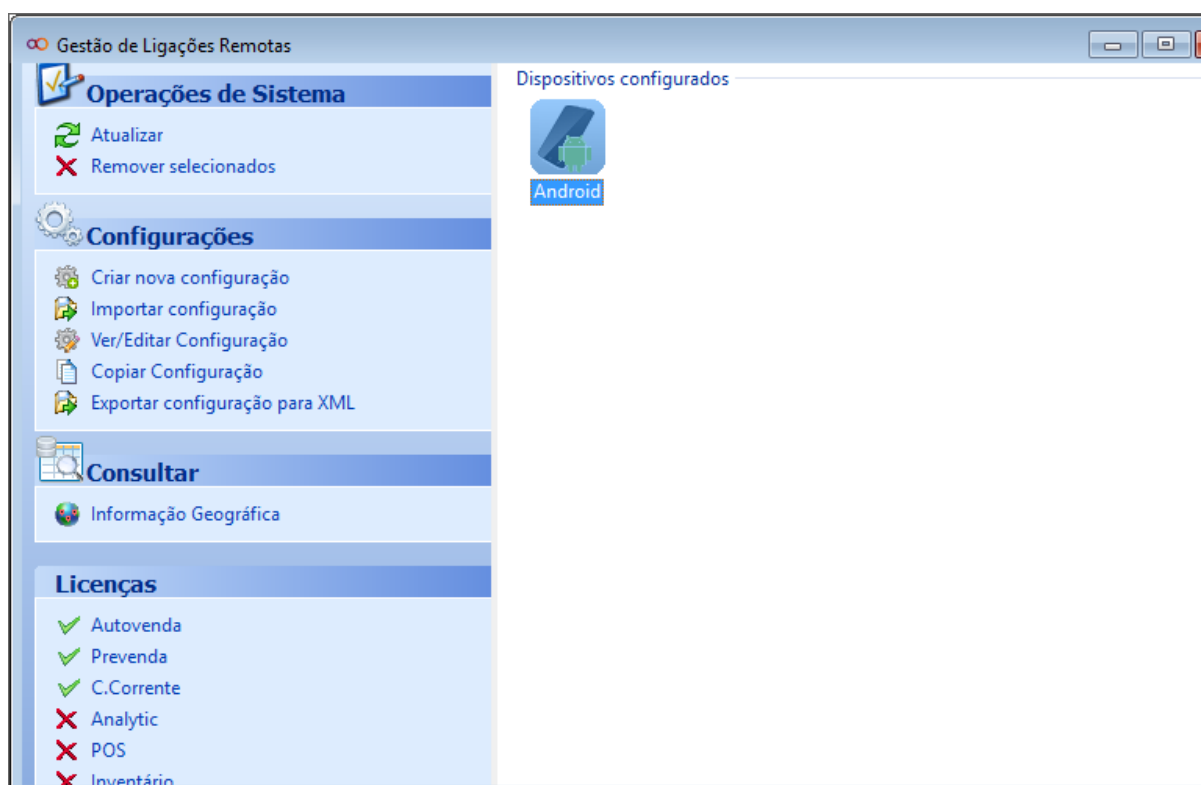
Gestão de Ligações Remotas

Operações de Sistema
Atualizar
Remover selecionados

Configurações
Criar nova configuração
Importar configuração
Ver/Editar Configuração
Copiar Configuração
Exportar configuração para XML

Consultar
Informação Geográfica

Licenças
Autovenda
Prevenda
C.Corrente
Analytic
POS
Inventário

Dispositivos configurados
Android